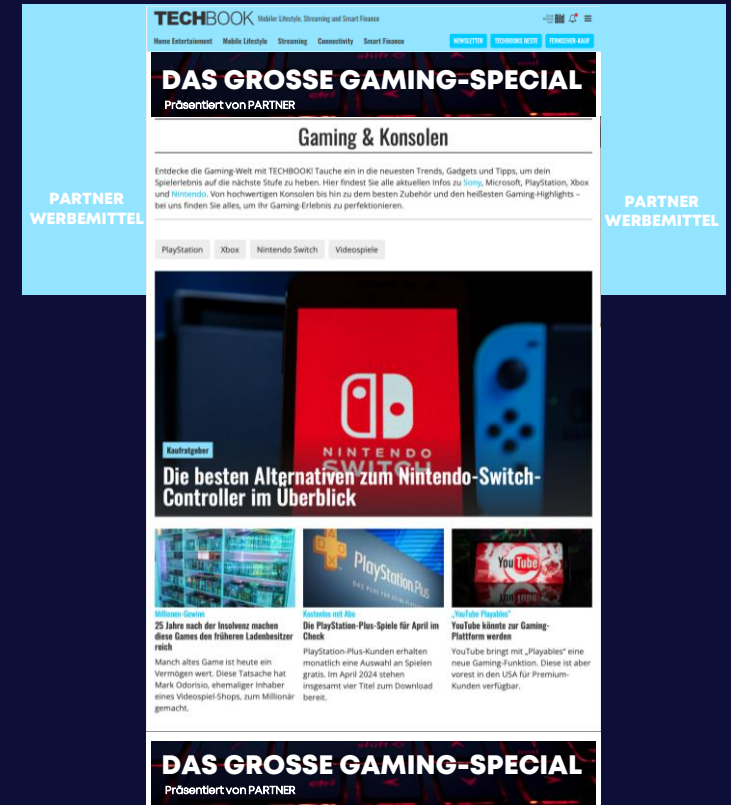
TECHBOOK Mobiler Lifestyle, Streaming und Smart Finance

Home Entertainment Mobile Lifestyle Streaming Connectivity Smart Finance

NEWSLETTER TECHBOOKS BESTE FERNSEHER-KAUF

DAS GROSSE GAMING-SPECIAL
Präsentiert von PARTNER

PARTNER WERBEMITTEL

PARTNER WERBEMITTEL

Gaming & Konsolen

Entdecke die Gaming-Welt mit TECHBOOK! Tauche ein in die neuesten Trends, Gadgets und Tipps, um dein Spielerlebnis auf die nächste Stufe zu heben. Hier findest Sie alle aktuellen Infos zu Sony, Microsoft, PlayStation, Xbox und Nintendo. Von hochwertigen Konsolen bis hin zu dem besten Zubehör und den heißesten Gaming-Highlights – bei uns finden Sie alles, um Ihr Gaming-Erlebnis zu perfektionieren.

PlayStation Xbox Nintendo Switch Videospiele

NINTENDO SWITCH

Kaufratgeber

Die besten Alternativen zum Nintendo-Switch-Controller im Überblick

Millionen-Gewinn
25 Jahre nach der Insolvenz machen diese Games den früheren Ladenbesitzer reich
Manch altes Game ist heute ein Vermögen wert. Diese Tatsache hat Mark Odorisio, ehemaliger Inhaber eines Videospiel-Shops, zum Millionär gemacht.

PlayStation Plus

Kostenlos mit Abo
Die PlayStation-Plus-Spiele für April im Check
PlayStation-Plus-Kunden erhalten monatlich eine Auswahl an Spielen gratis. Im April 2024 stehen insgesamt vier Titel zum Download bereit.

YouTube

„YouTube Playables"
YouTube könnte zur Gaming-Plattform werden
YouTube bringt mit „Playables" eine neue Gaming-Funktion. Diese ist aber vorest in den USA für Premium-Kunden verfügbar.

DAS GROSSE GAMING-SPECIAL
Präsentiert von PARTNER